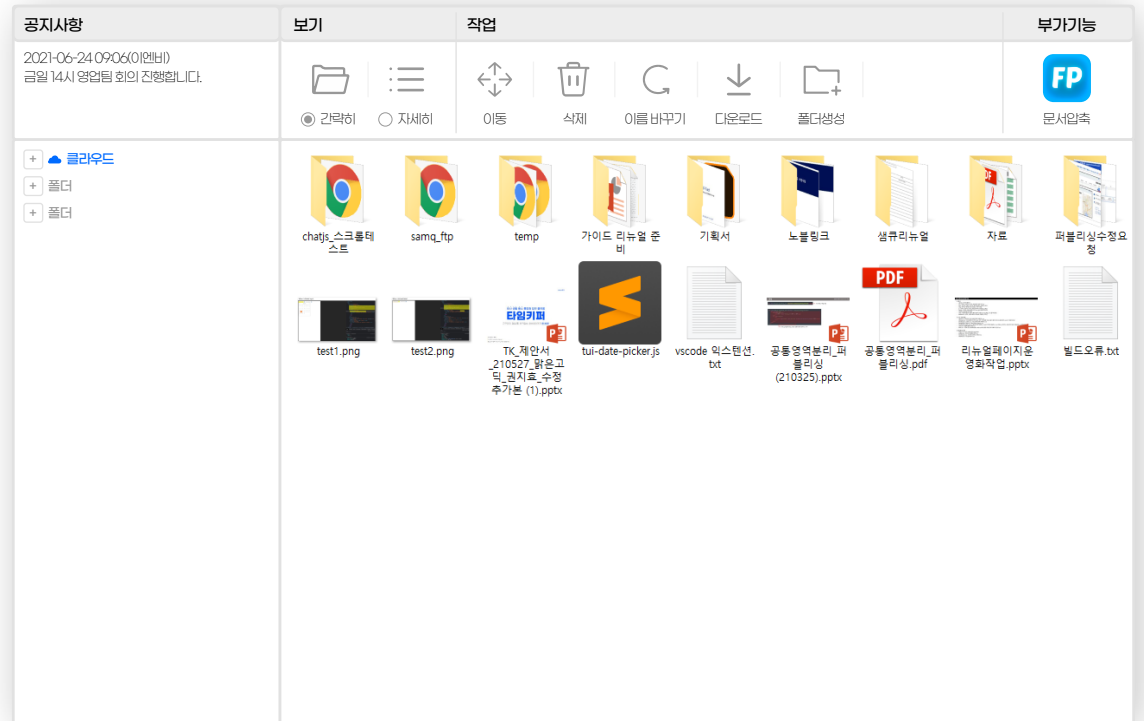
공지사항

2021-06-24 09:06(이엔비)
금일 14시 영업팀 회의 진행합니다.

보기

간략히 자세히

작업

이동 삭제 이름 바꾸기 다운로드 폴더생성

부가기능

FP
문서압축

+ 클라우드
+ 폴더
+ 폴더

chatjs_스크롤테스트
samq_ftp
temp
가이드 리뉴얼 준비
기획서
노블링크
샘큐리뉴얼
자료
퍼블리싱수정요청
test1.png
test2.png
타임키퍼
TK_제안서_210527_맑은고딕_권지효_수정추가본 (1).pptx
tui-date-picker.js
vscode 익스텐션.txt
공통영역분리_퍼블리싱(210325).pptx
PDF
공통영역분리_퍼블리싱.pdf
리뉴얼페이지운영화작업.pptx
빌드오류.txt